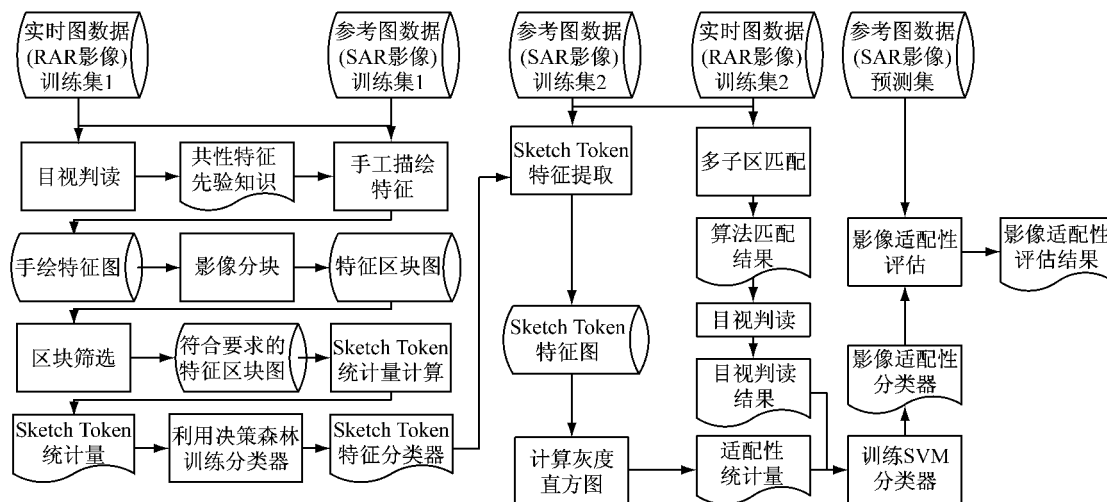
实时图数据
(RAR影像)
训练集1

参考图数据
(SAR影像)
训练集1

目视判读

共性特征
先验知识

手工描绘
特征

手绘特征图

影像分块

特征区块图

区块筛选

符合要求的
特征区块图

Sketch Token
统计量计算

Sketch Token
统计量

利用决策森林
训练分类器

Sketch Token
特征分类器

参考图数据
(SAR影像)
训练集2

实时图数据
(RAR影像)
训练集2

参考图数据
(SAR影像)
预测集

Sketch Token
特征提取

多子区匹配

算法匹配
结果

目视判读

目视判读
结果

Sketch Token
特征图

计算灰度
直方图

适配性
统计量

训练SVM
分类器

影像适配性
分类器

影像适配性
评估

影像适配性
评估结果